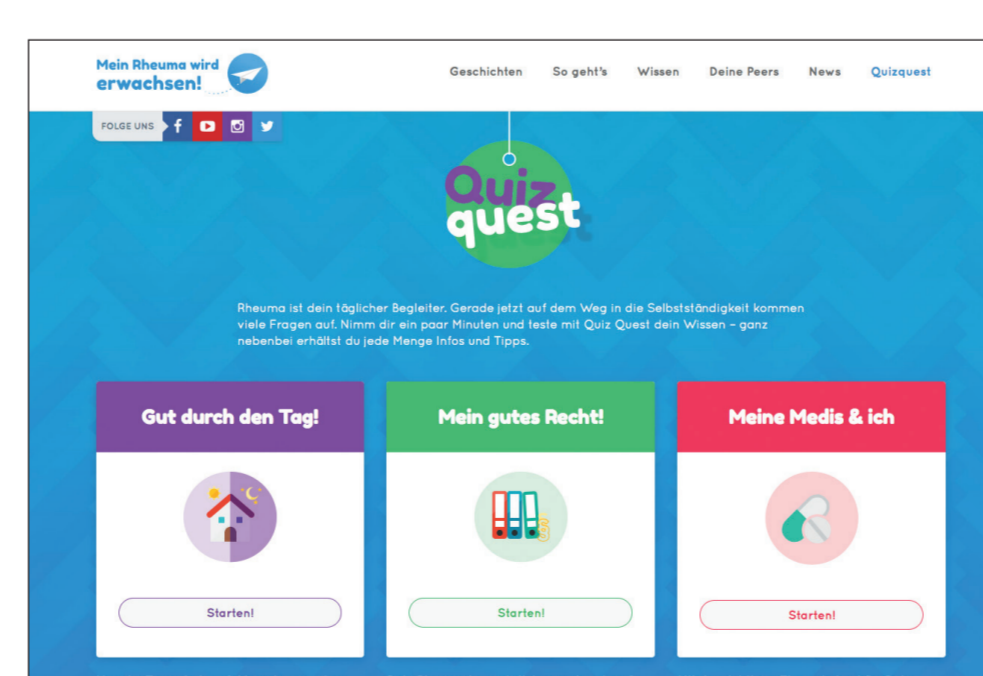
Mein Rheuma wird erwachsen!

Geschichten So geht's Wissen Deine Peers News Quizquest

FOLGE UNS

Quiz quest

Rheuma ist dein täglicher Begleiter. Gerade jetzt auf dem Weg in die Selbstständigkeit kommen viele Fragen auf. Nimm dir ein paar Minuten und teste mit Quiz Quest dein Wissen – ganz nebenbei erhältst du jede Menge Infos und Tipps.

Gut durch den Tag!

Starten!

Mein gutes Recht!

§

Starten!

Meine Medis & ich

Starten!